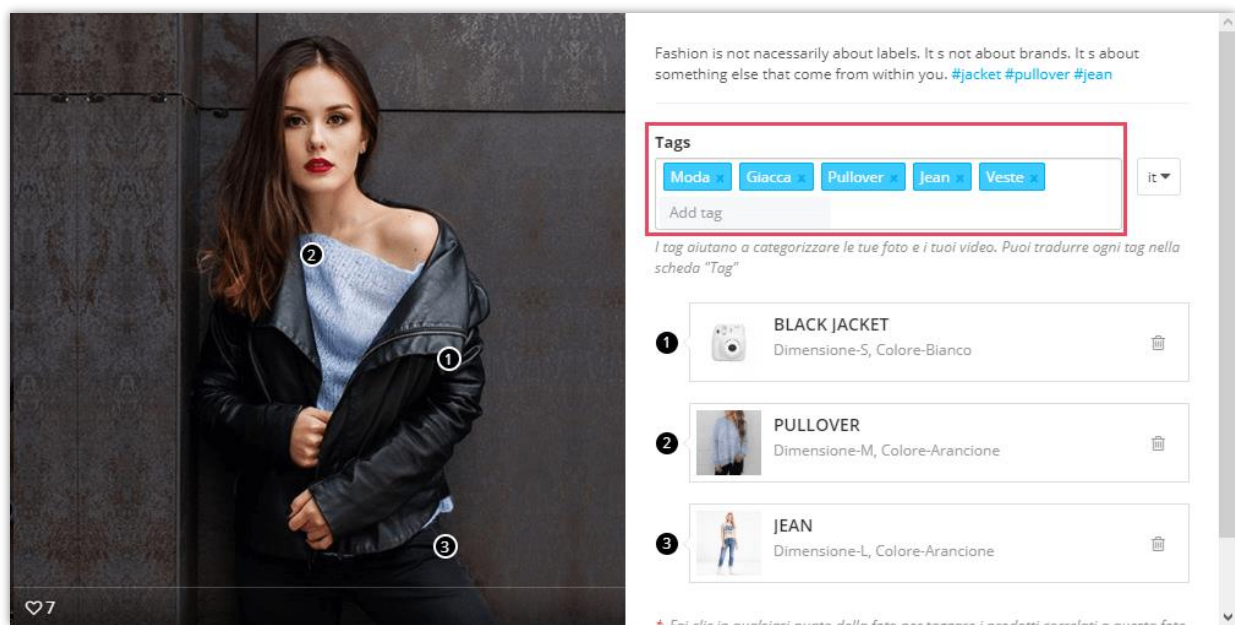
Fashion is not nacessarily about labels. It s not about brands. It s about something else that come from within you. #jacket #pullover #jean

Tags

Moda × Giacca × Pullover × Jean × Veste ×

Add tag

it

I tag aiutano a categorizzare le tue foto e i tuoi video. Puoi tradurre ogni tag nella scheda "Tag"

2

1

3

♡7

1 BLACK JACKET
Dimensione-S, Colore-Bianco

2 PULLOVER
Dimensione-M, Colore-Arancione

3 JEAN
Dimensione-L, Colore-Arancione

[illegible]